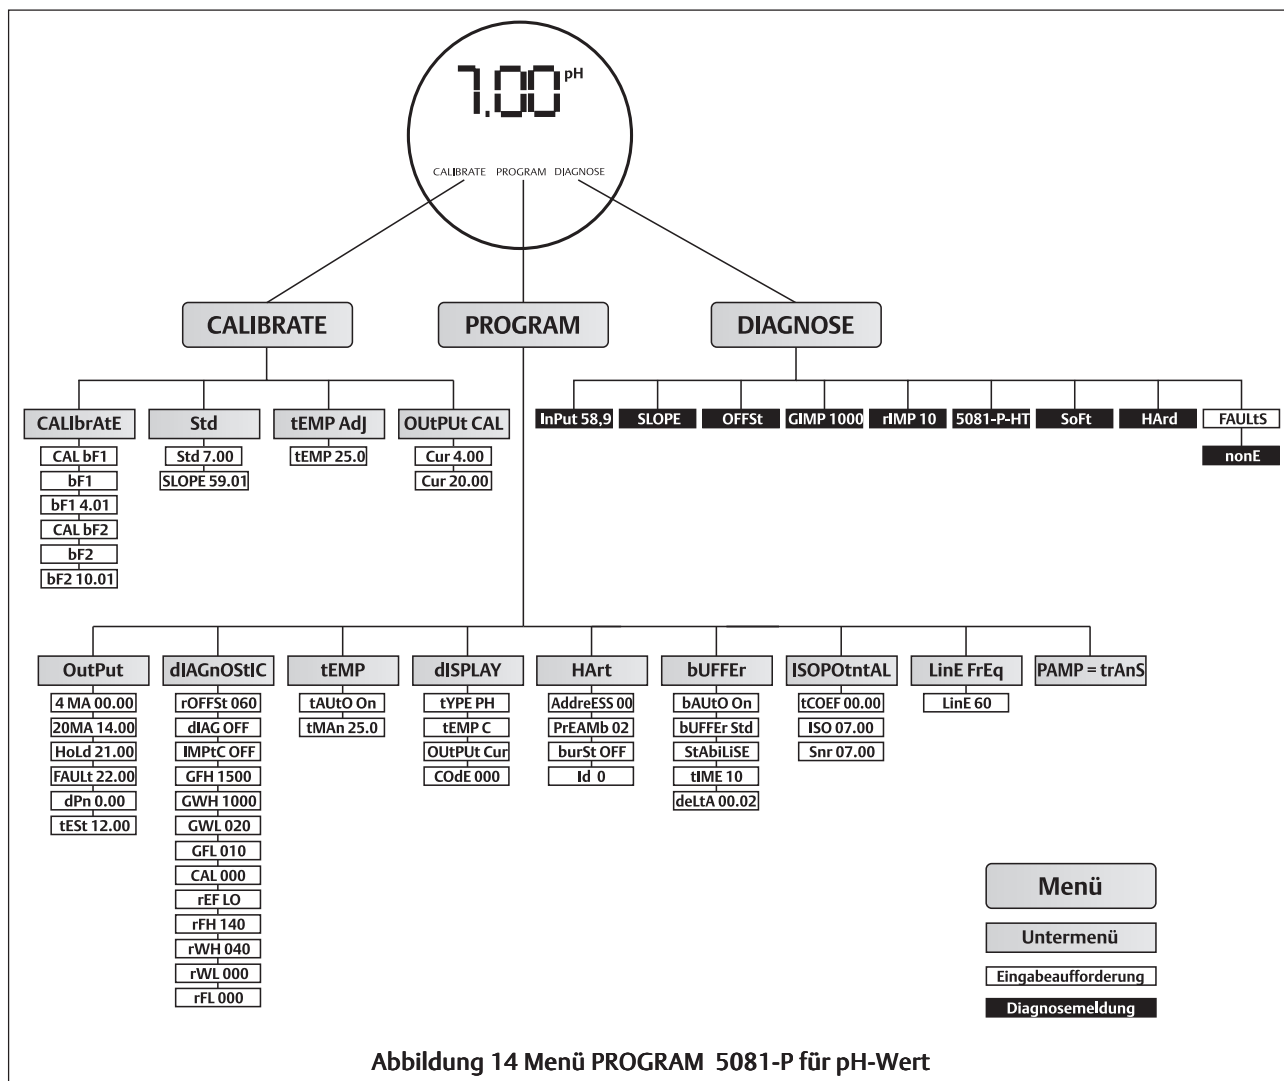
7.00 pH

CALIBRATE PROGRAM DIAGNOSE

CALIBRATE

PROGRAM

DIAGNOSE

CALIbrAtE
CAL bF1
bF1
bF1 4.01
CAL bF2
bF2
bF2 10.01

Std
Std 7.00
SLOPE 59.01

tEMP AdJ
tEMP 25.0

OUtPUt CAL
Cur 4.00
Cur 20.00

InPut 58,9
SLOPE
OFFSt
GIMP 1000
rIMP 10
5081-P-HT
SoFt
HArd
FAULtS
nonE

OutPut
4 MA 00.00
20MA 14.00
HoLd 21.00
FAULt 22.00
dPn 0.00
tESt 12.00

dIAGnOStIC
rOFFSt 060
dIAG OFF
IMPtC OFF
GFH 1500
GWH 1000
GWL 020
GFL 010
CAL 000
rEF LO
rFH 140
rWH 040
rWL 000
rFL 000

tEMP
tAUtO On
tMAn 25.0

dISPLAY
tYPE PH
tEMP C
OUtPUt Cur
COdE 000

HArt
AddreESS 00
PrEAMb 02
burSt OFF
Id 0

bUFFEr
bAUtO On
bUFFEr Std
StAbiLiSE
tIME 10
deLtA 00.02

ISOPOtntAL
tCOEF 00.00
ISO 07.00
Snr 07.00

LinE FrEq
LinE 60

PAMP = trAnS

Menü
Untermenü
Eingabeaufforderung
Diagnosemeldung

Abbildung 14 Menü PROGRAM 5081-P für pH-Wert